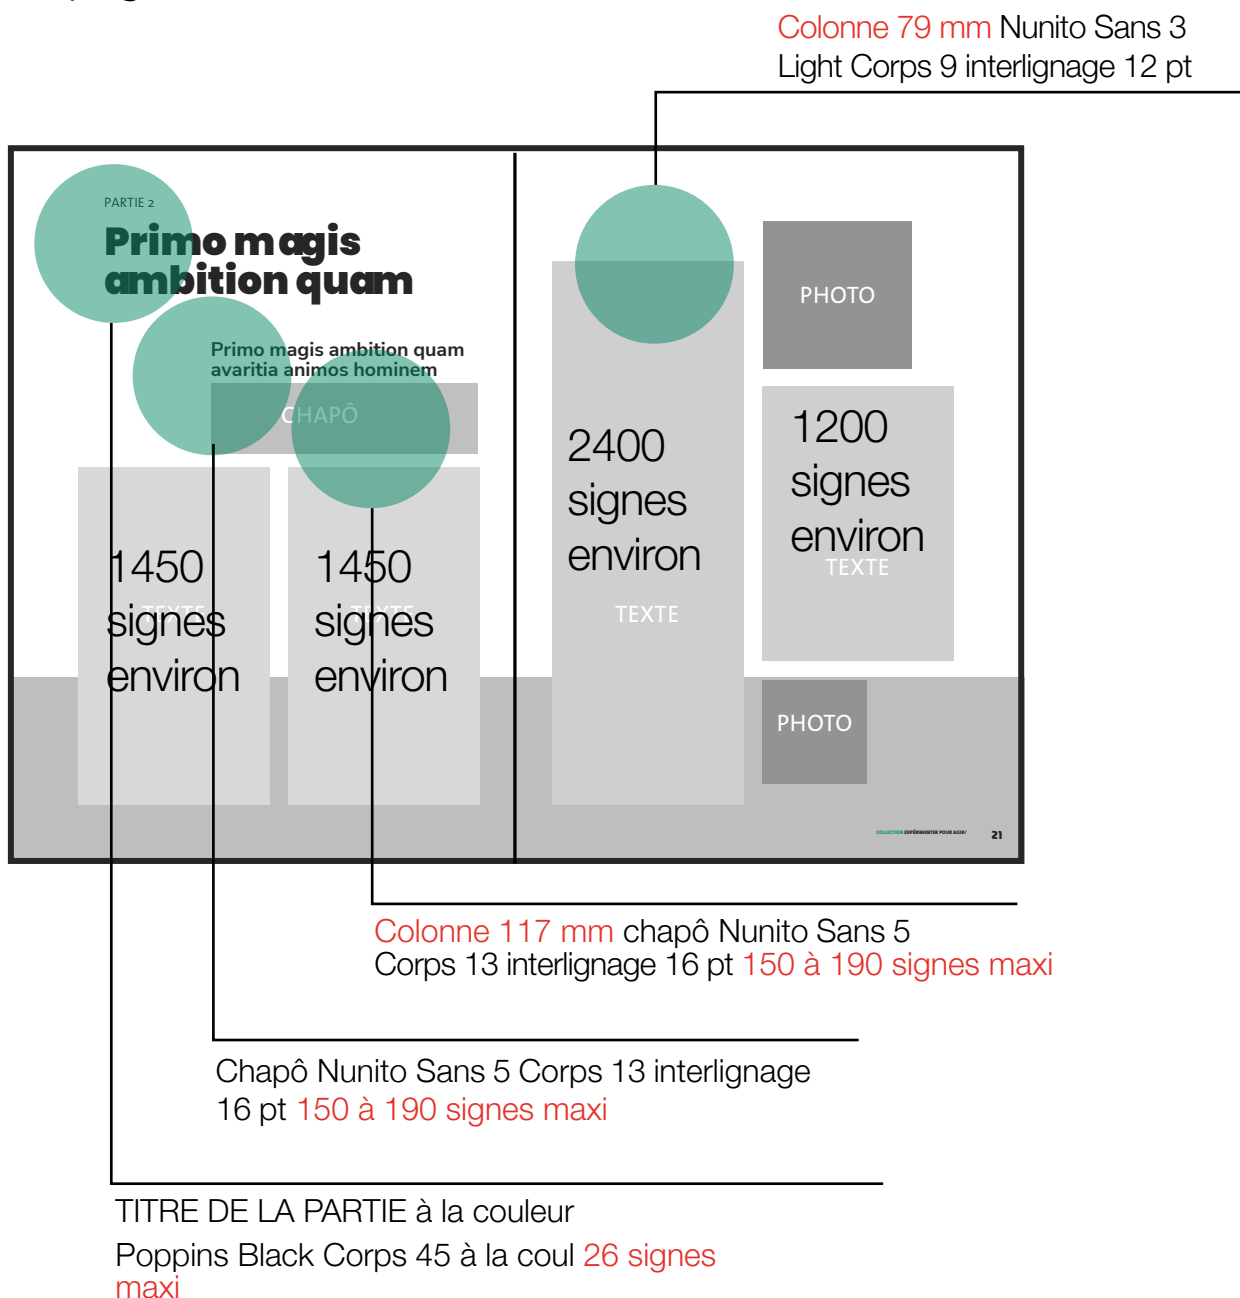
Colonne 79 mm Nunito Sans 3 Light Corps 9 interlignage 12 pt

PARTIE 2

Primo magis ambition quam

Primo magis ambition quam avaritia animos hominem

CHAPÔ

1450 signes environ

TEXTE

1450 signes environ

TEXTE

2400 signes environ

TEXTE

PHOTO

1200 signes environ

TEXTE

PHOTO

COLLECTION EXPÉRIMENTER POUR AGIR! 21

Colonne 117 mm chapô Nunito Sans 5 Corps 13 interlignage 16 pt 150 à 190 signes maxi

Chapô Nunito Sans 5 Corps 13 interlignage 16 pt 150 à 190 signes maxi

TITRE DE LA PARTIE à la couleur

Poppins Black Corps 45 à la coul 26 signes maxi